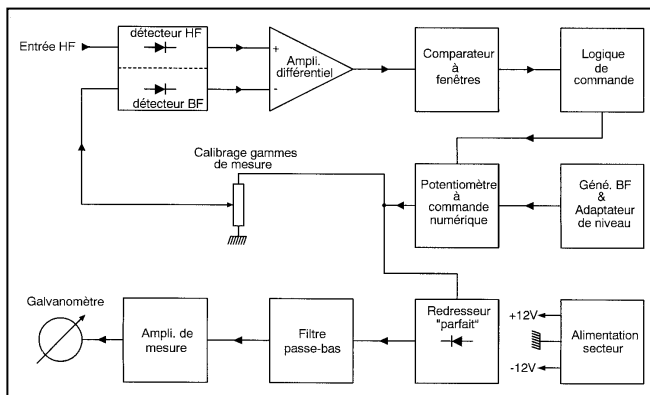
Entrée HF
détecteur HF
détecteur BF
+
-
Ampli. différentiel
Comparateur à fenêtres
Logique de commande
Calibrage gammes de mesure
Potentiomètre à commande numérique
Géné. BF & Adaptateur de niveau
Galvanomètre
Ampli. de mesure
Filtre passe-bas
Redresseur "parfait"
+12V
-12V
Alimentation secteur